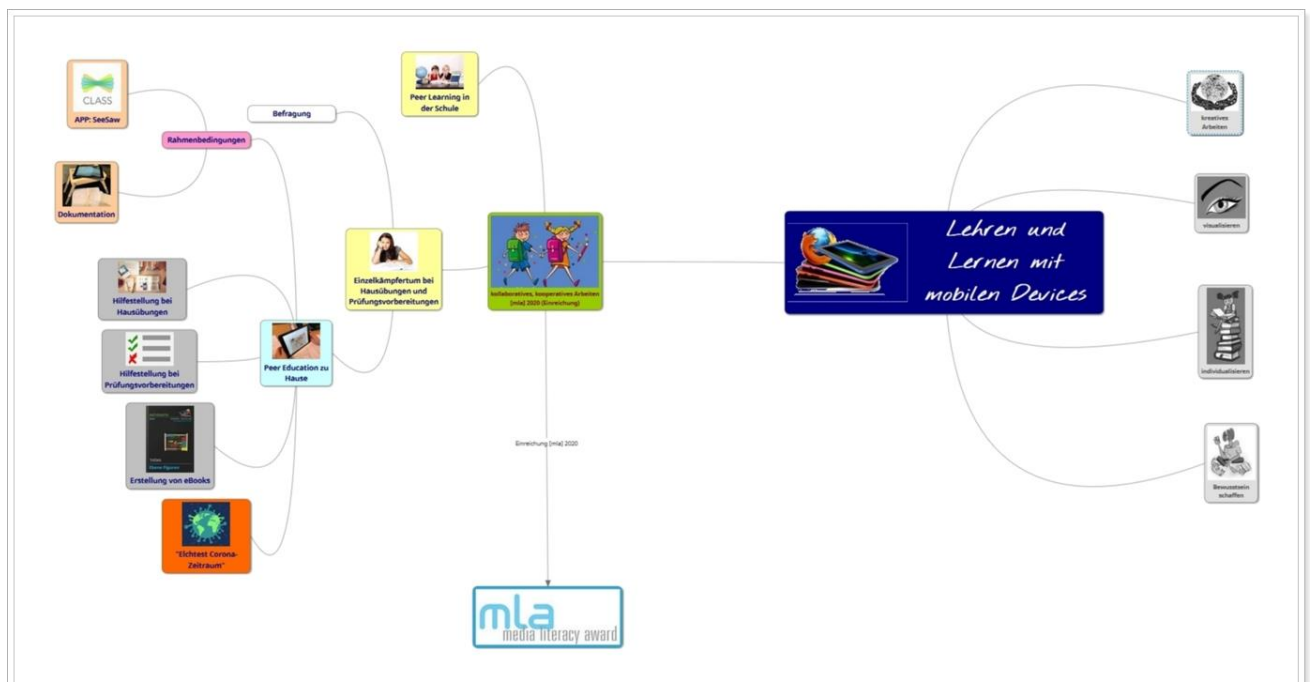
CLASS
APP: SeeSaw

Rahmenbedingungen

Befragung

Peer Learning in der Schule

Dokumentation

Einzelkämpfertum bei Hausübungen und Prüfungsvorbereitungen

kollaboratives, kooperatives Arbeiten [mla] 2020 (Einreichung)

Lehren und Lernen mit mobilen Devices

kreatives Arbeiten

visualisieren

Hilfestellung bei Hausübungen

Hilfestellung bei Prüfungsvorbereitungen

Peer Education zu Hause

individualisieren

Einreichung [mla] 2020

Erstellung von eBooks

Bewusstsein schaffen

"Eichtest Corona-Zeitraum"

mla
media literacy award